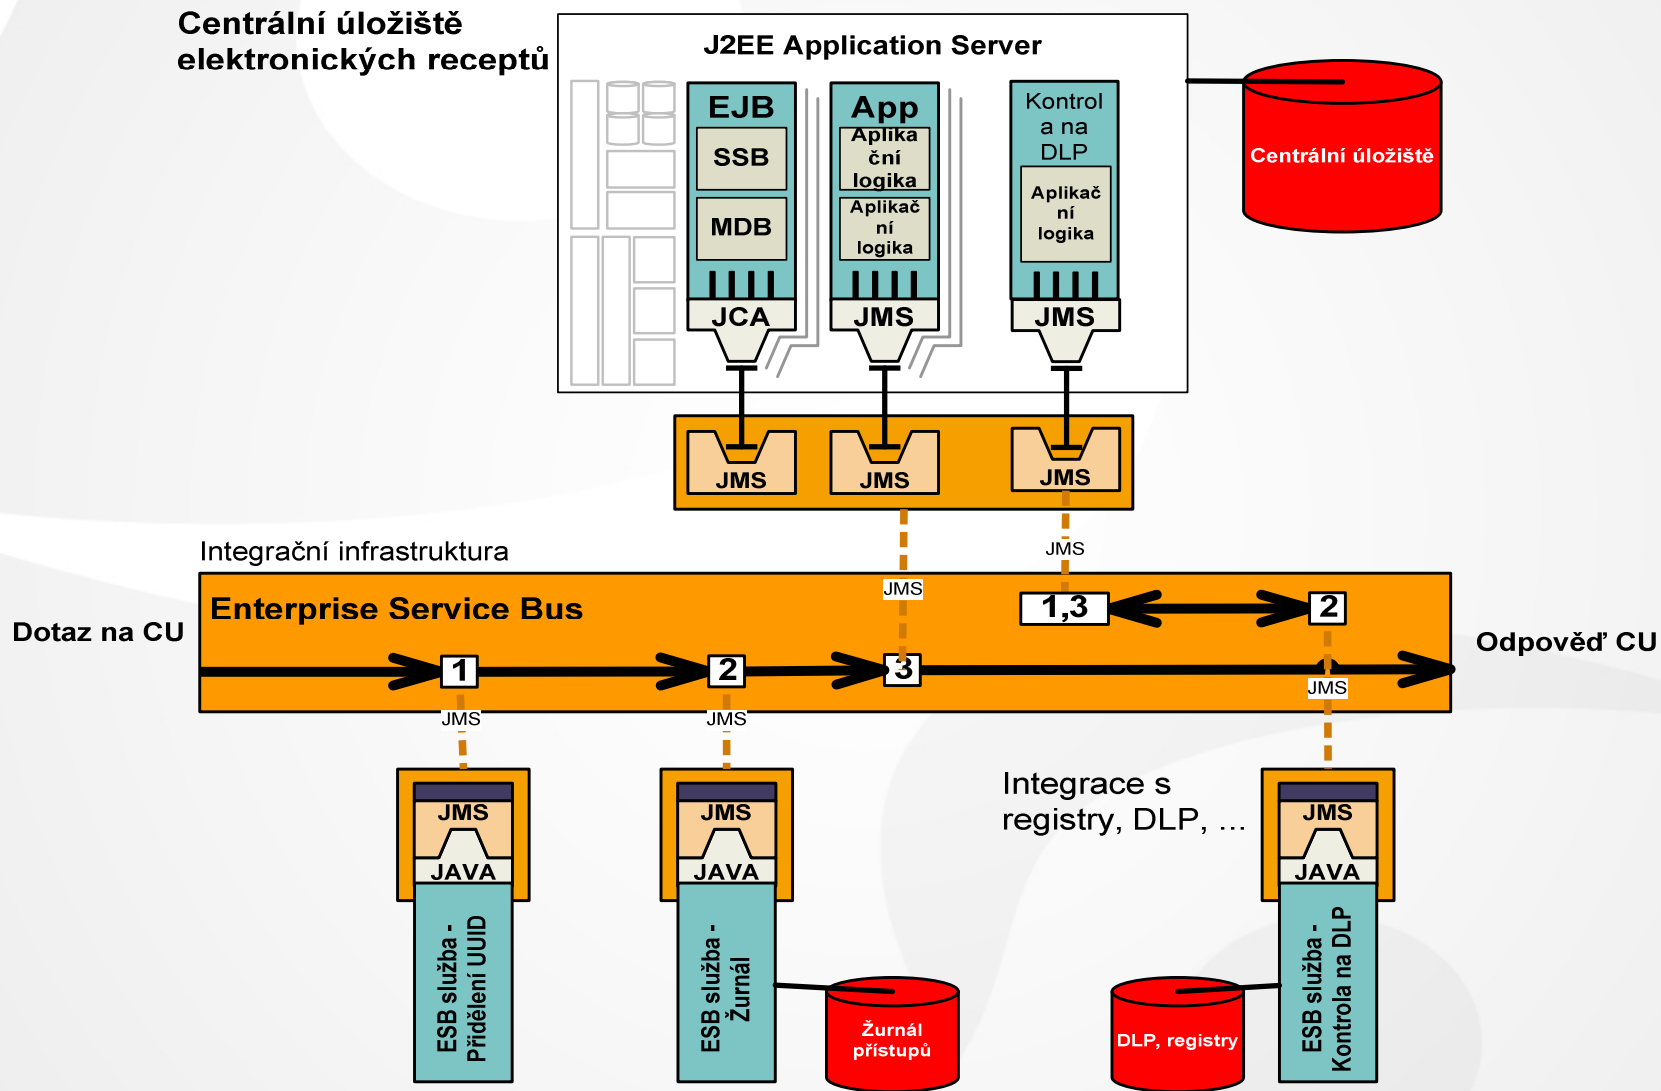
Centrální úložiště elektronických receptů

J2EE Application Server

EJB
SSB
MDB
JCA

App
Aplikační logika
Aplikační logika
JMS

Kontrola na DLP
Aplikační logika
JMS

Centrální úložiště

JMS
JMS
JMS

Integrační infrastruktura

JMS
JMS

Enterprise Service Bus

Dotaz na CU

1,3
2

1
2
3

Odpověď CU

JMS
JMS
JMS

Integrace s registry, DLP, …

JMS
JAVA
ESB služba - Přidělení UUID

JMS
JAVA
ESB služba - Žurnál

Žurnál přístupů

DLP, registry

JMS
JAVA
ESB služba - Kontrola na DLP